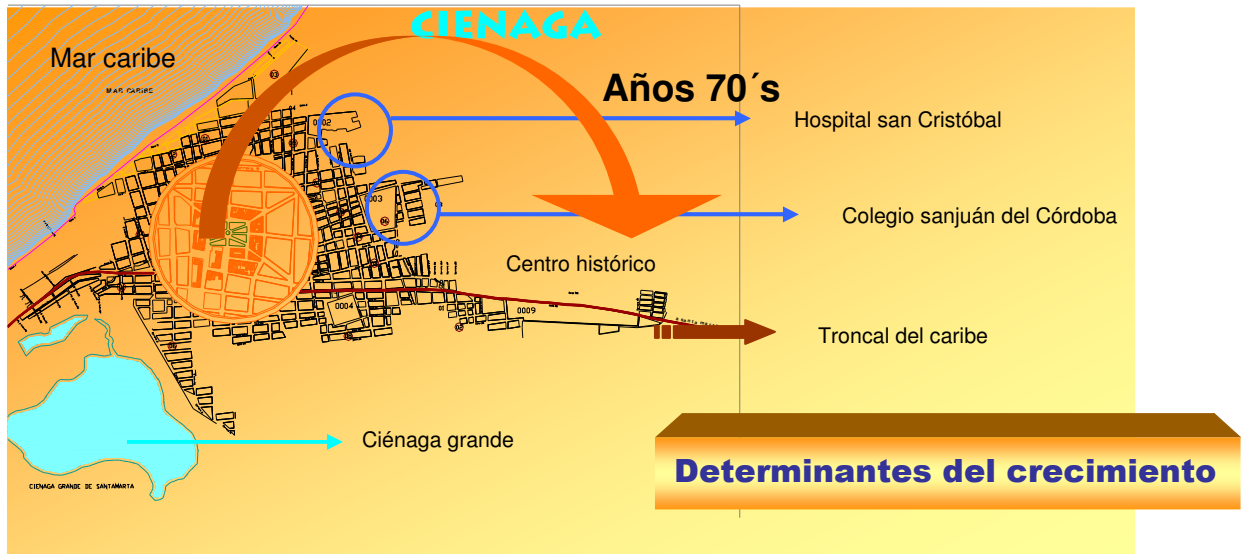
CIENAGA

Mar caribe

MAR CARIBE

Años 70´s

Hospital san Cristóbal

0002

0003

Colegio sanjuán del Córdoba

Centro histórico

0004

0009

Troncal del caribe

Ciénaga grande

CIENAGA GRANDE DE SANTAMARTA

Determinantes del crecimiento